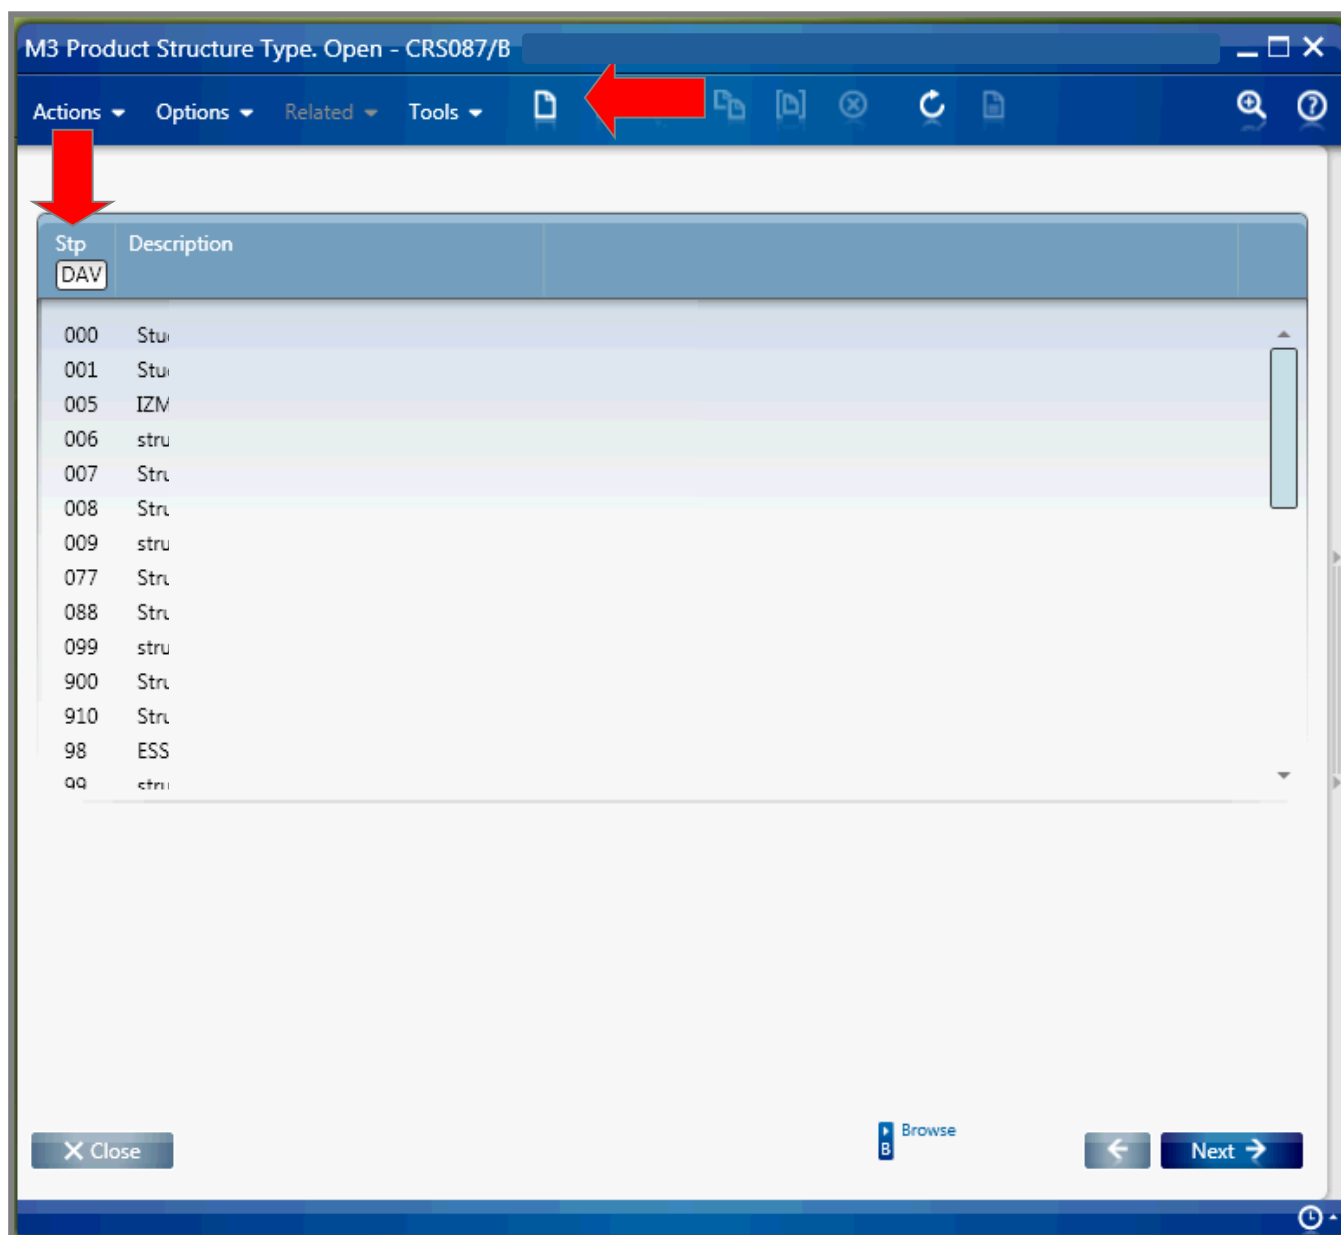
M3 Product Structure Type. Open - CRS087/B

Actions Options Related Tools

| Stp DAV | Description |
|---|---|
| 000 | Stu |
| 001 | Stu |
| 005 | IZM |
| 006 | stru |
| 007 | Stru |
| 008 | Stru |
| 009 | stru |
| 077 | Stru |
| 088 | Stru |
| 099 | stru |
| 900 | Stru |
| 910 | Stru |
| 98 | ESS |
| 99 | stru |

Close

B Browse

Next